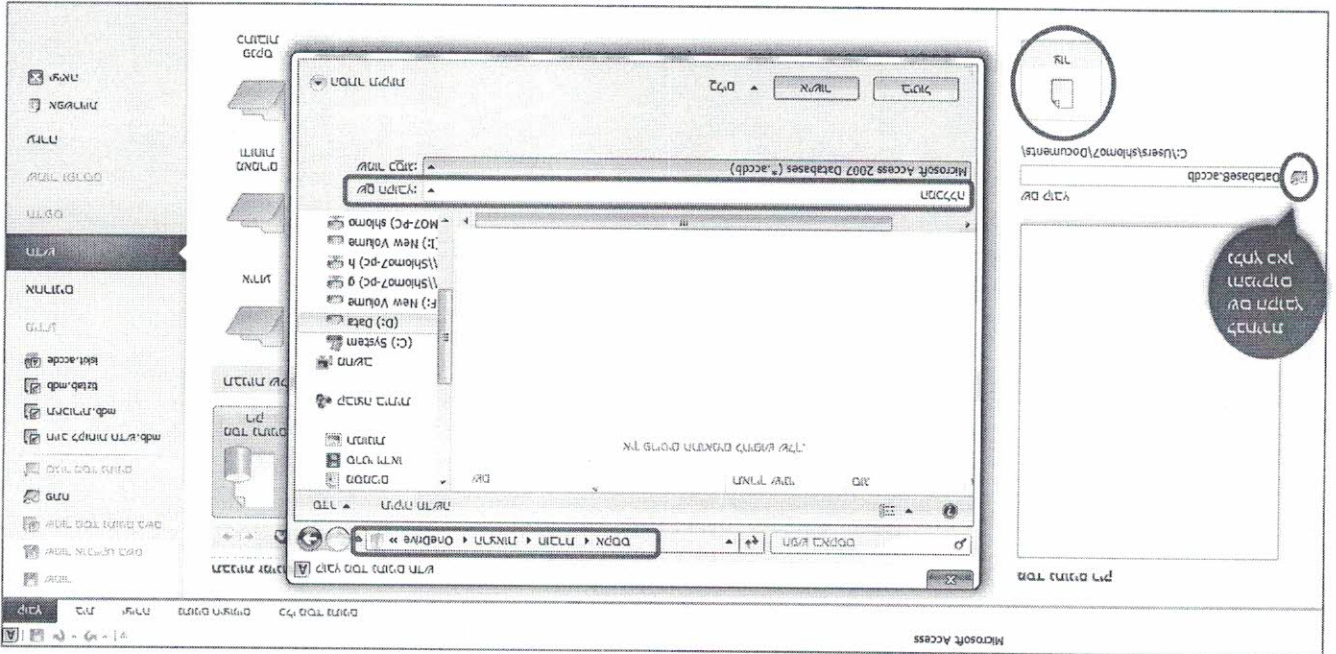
Microsoft Access

קובץ בית יצירה נתונים חיצוניים כלי מסד נתונים

מסד נתונים ריק

שם הקובץ:
Database.accdb
C:\Users\shlomo7\Documents\

לחץ כאן
לבחירת
שם הקובץ
ומיקומו

קובץ מסד נתונים חדש

ארגן ▾ תיקיה חדשה

« shlomo ▸ מסמכים ▸ תיקיה ▸ אקסס

חפש באקסס

שם תאריך שינוי סוג

אין פריטים התואמים לחיפוש שלך.

מסמכים
סרטי וידאו
תמונות

קבוצה ביתית

מחשב
(C:) System
(D:) Data
(F:) New Volume
\\shlomo7-pc) g
\\shlomo7-pc) h
(I:) New Volume
shlomo7-PC) ...

שם הקובץ: אקססס
שמור כסוג: Microsoft Access 2007 Databases (*.accdb)

הסתר תיקיות כלים ▾ אישור ביטול

שמור
שמור אובייקט בשם
שמור מסד נתונים בשם
פתח
dbase.accdb
סגור מסד נתונים
מידע
אחרונים
חדש
הדפס
שמור ופרסם
עזרה
אפשרויות
יציאה

תבניות זמינות
מסד נתונים ריק
תבניות אחרונות
תבניות לדוגמה
התבניות שלי